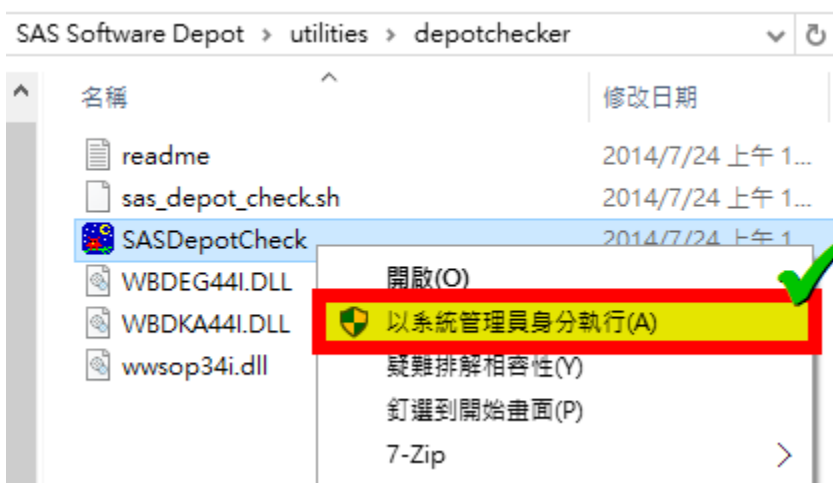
SAS Software Depot › utilities › depotchecker

名稱

修改日期

readme 2014/7/24 上午 1...

sas_depot_check.sh 2014/7/24 上午 1...

SASDepotCheck 2014/7/24 上午 1...

WBDEG44I.DLL

WBDKA44I.DLL

wwsop34i.dll

開啟(O)

以系統管理員身分執行(A)

疑難排解相容性(Y)

釘選到開始畫面(P)

7-Zip